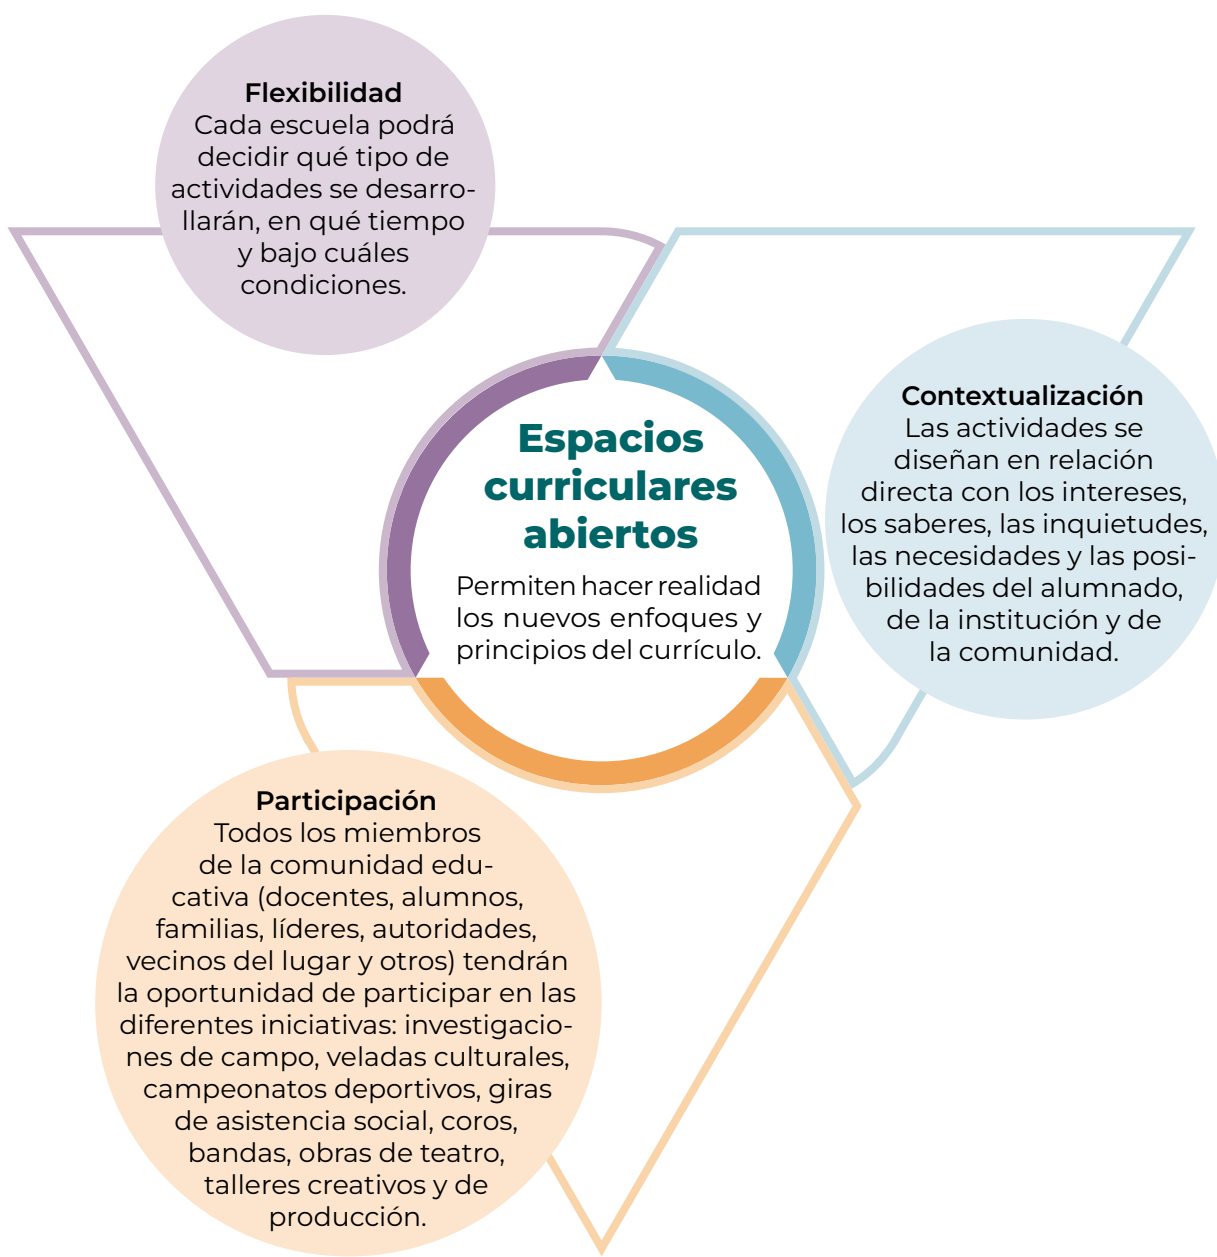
Flexibilidad
Cada escuela podrá decidir qué tipo de actividades se desarrollarán, en qué tiempo y bajo cuáles condiciones.

Espacios curriculares abiertos
Permiten hacer realidad los nuevos enfoques y principios del currículo.

Contextualización
Las actividades se diseñan en relación directa con los intereses, los saberes, las inquietudes, las necesidades y las posibilidades del alumnado, de la institución y de la comunidad.

Participación
Todos los miembros de la comunidad educativa (docentes, alumnos, familias, líderes, autoridades, vecinos del lugar y otros) tendrán la oportunidad de participar en las diferentes iniciativas: investigaciones de campo, veladas culturales, campeonatos deportivos, giras de asistencia social, coros, bandas, obras de teatro, talleres creativos y de producción.